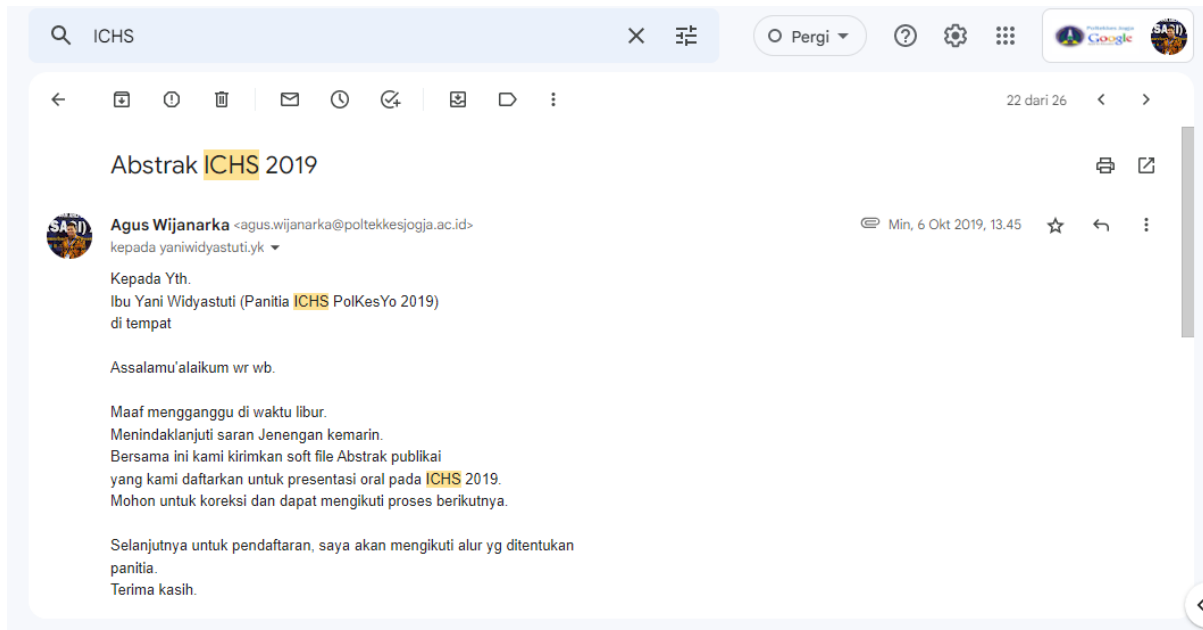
ICHS

Pergi

Google

22 dari 26

Abstrak ICHS 2019

Agus Wijanarka <agus.wijanarka@poltekkesjogja.ac.id>
kepada yaniwidyastuti.yk

Min, 6 Okt 2019, 13.45

Kepada Yth.
Ibu Yani Widyastuti (Panitia ICHS PolKesYo 2019)
di tempat

Assalamu'alaikum wr wb.

Maaf mengganggu di waktu libur.
Menindaklanjuti saran Jenengan kemarin.
Bersama ini kami kirimkan soft file Abstrak publikai
yang kami daftarkan untuk presentasi oral pada ICHS 2019.
Mohon untuk koreksi dan dapat mengikuti proses berikutnya.

Selanjutnya untuk pendaftaran, saya akan mengikuti alur yg ditentukan panitia.
Terima kasih.